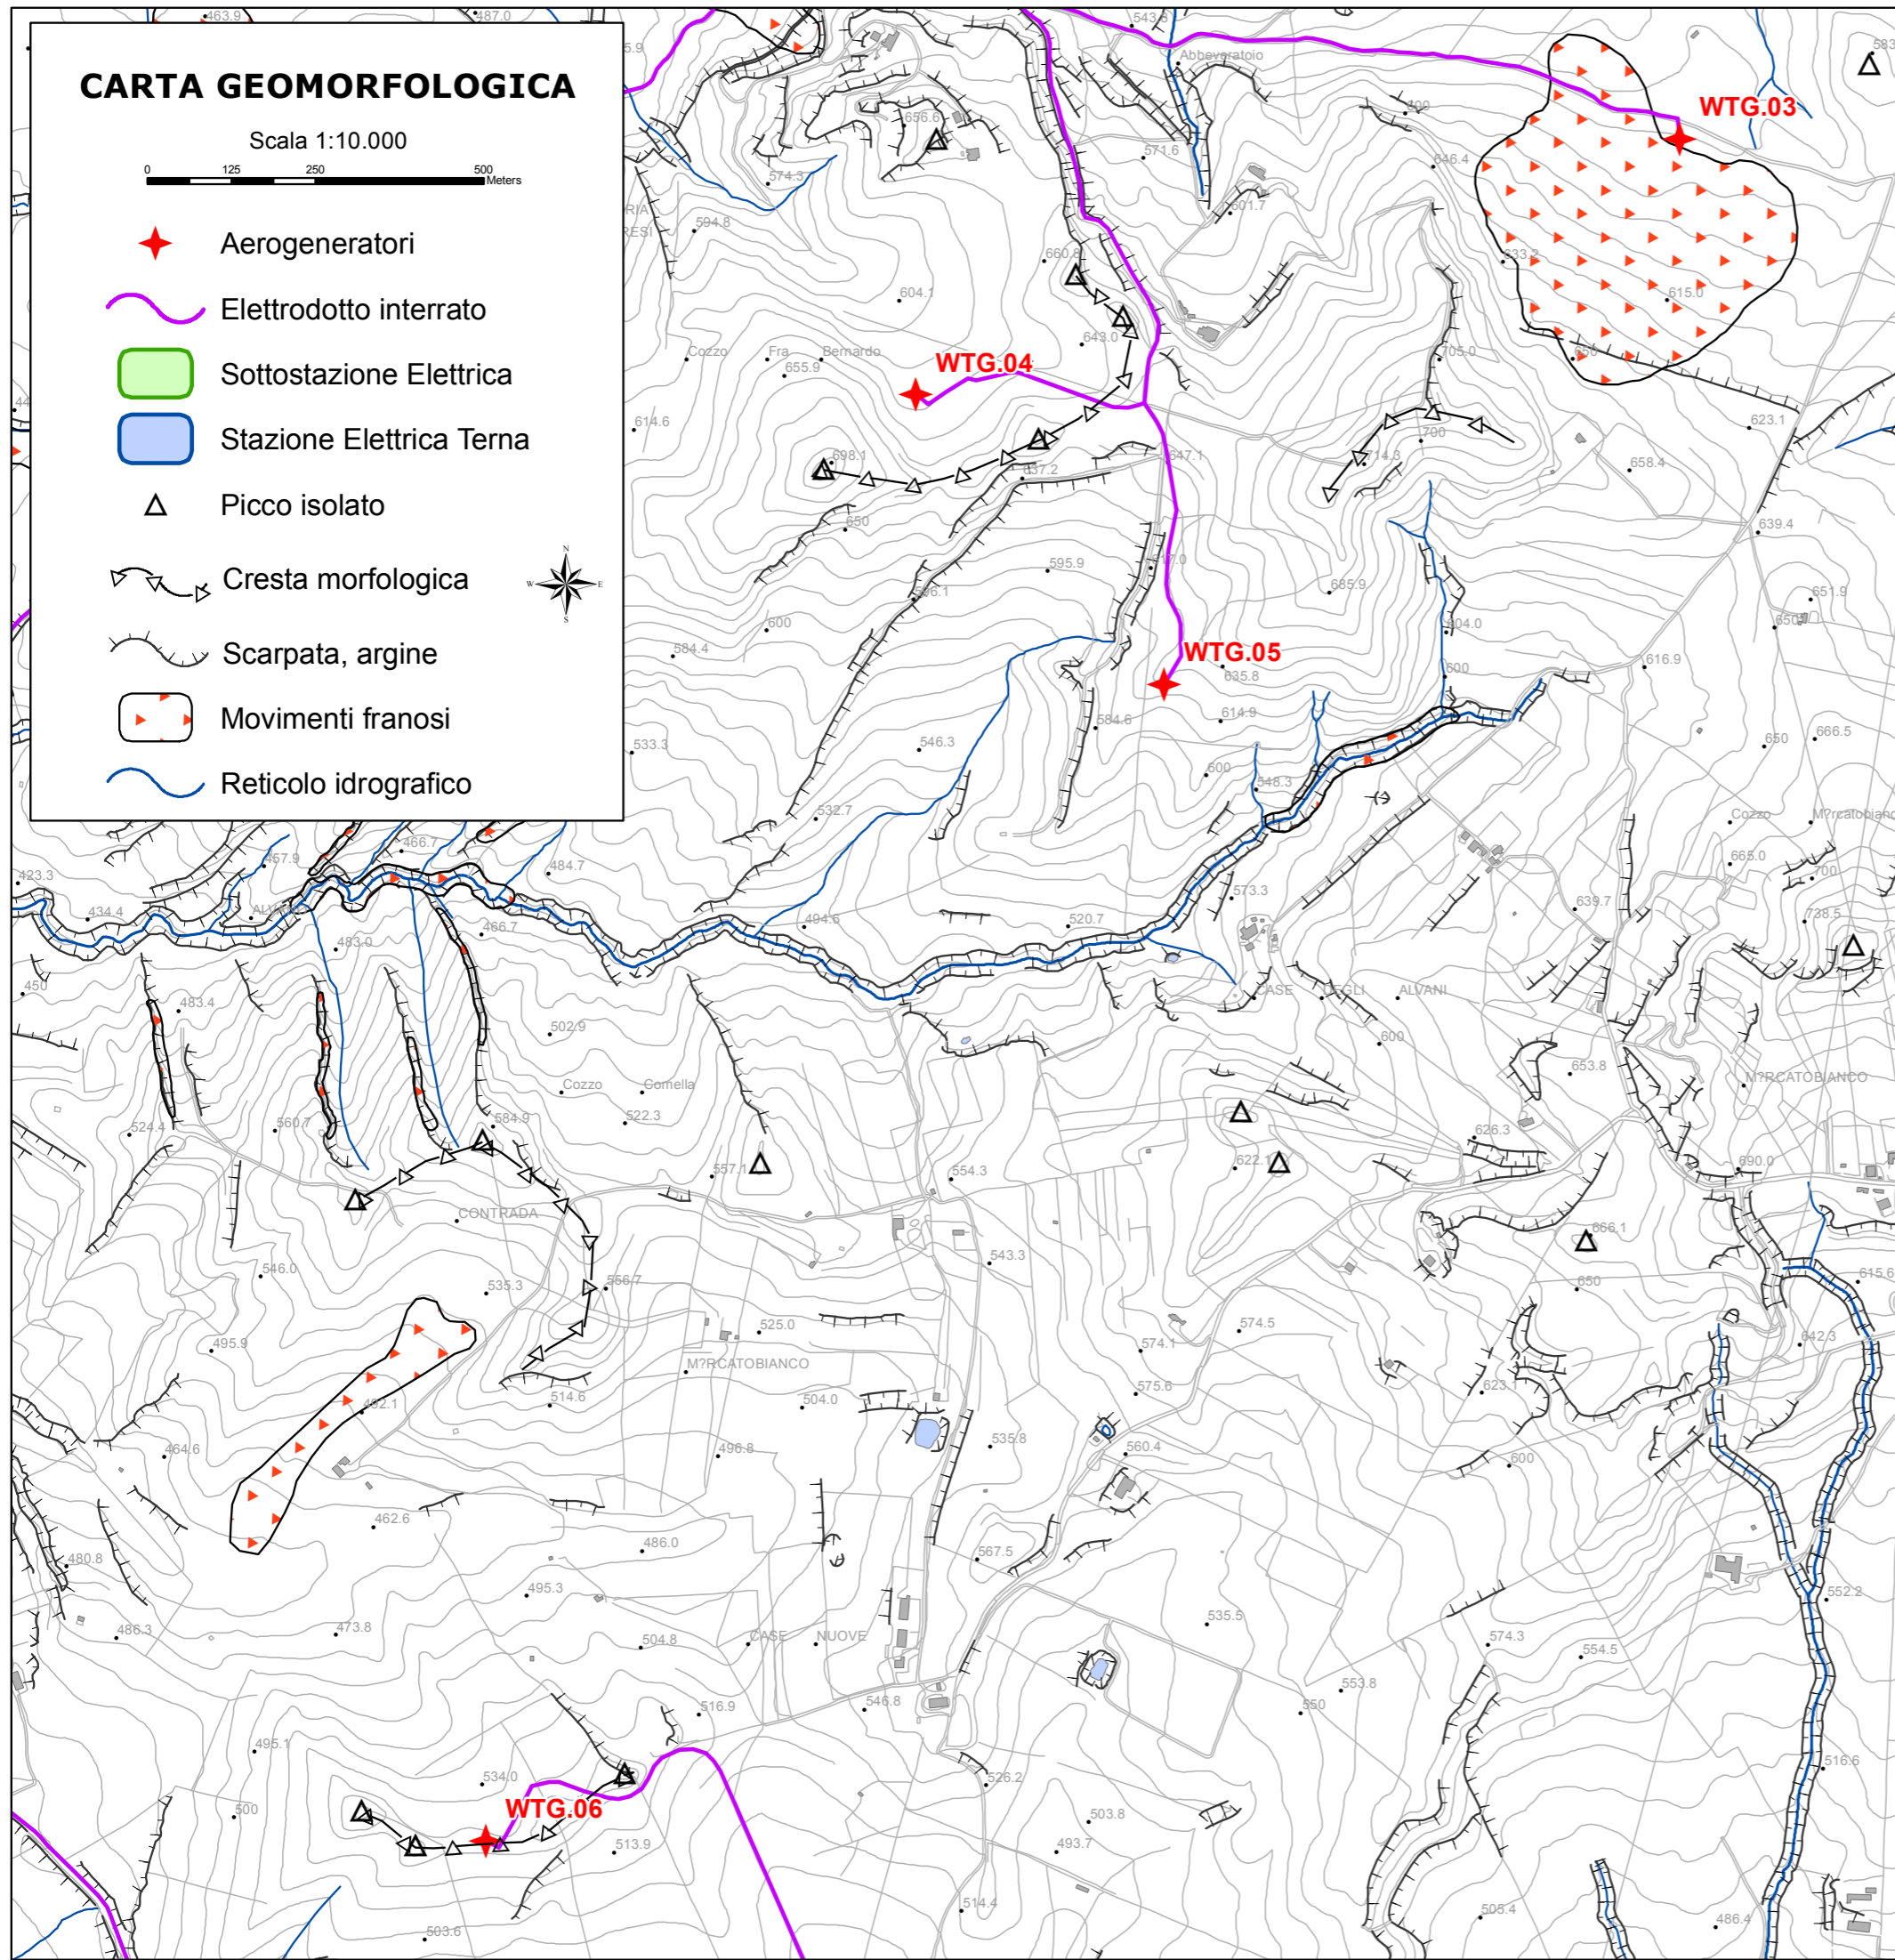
CARTA GEOMORFOLOGICA

Scala 1:10.000

0 125 250 500 Meters

Aerogeneratori

Elettrodotto interrato

Sottostazione Elettrica

Stazione Elettrica Terna

Picco isolato

Cresta morfologica

Scarpata, argine

Movimenti franosi

Reticolo idrografico

WTG.03

WTG.04

WTG.05

WTG.06

463.9 487.0 543.8 Abbeveratoio 583 656.6 571.6 600 646.4 574.3 594.8 601.7 660.8 633.2 604.1 615.0 643.0 Cozzo Fra Bernardo 655.9 705.0 600 614.6 623.1 698.1 647.1 700 637.2 714.3 658.4 650 639.4 595.9 636.1 617.0 685.9 651.9 600 584.4 604.0 650 635.8 616.9 614.9 584.6 533.3 546.3 650 666.5 600 548.3 532.7 Cozzo M?rcatobianco 466.7 484.7 665.0 700 467.9 423.3 573.3 639.7 434.4 494.6 520.7 738.5 ALVANI 466.7 483.0 450 CASE DEGLI ALVANI 483.4 502.9 600 653.8 Cozzo Comella M?RCATOBIANCO 522.3 584.9 626.3 524.4 560.7 557.1 554.3 622.1 690.0 CONTRADA 666.1 543.3 546.0 535.3 556.7 650 615.6 495.9 525.0 574.5 M?RCATOBIANCO 574.1 642.3 514.6 492.1 504.0 575.6 623.1 464.6 496.8 535.8 560.4 600 462.6 486.0 567.5 480.8 495.3 552.2 535.5 473.8 486.3 504.8 CASE NUOVE 574.3 554.5 553.8 516.9 546.8 550 495.1 516.6 534.0 526.2 500 503.8 513.9 493.7 514.4 503.6 505.4 486.4